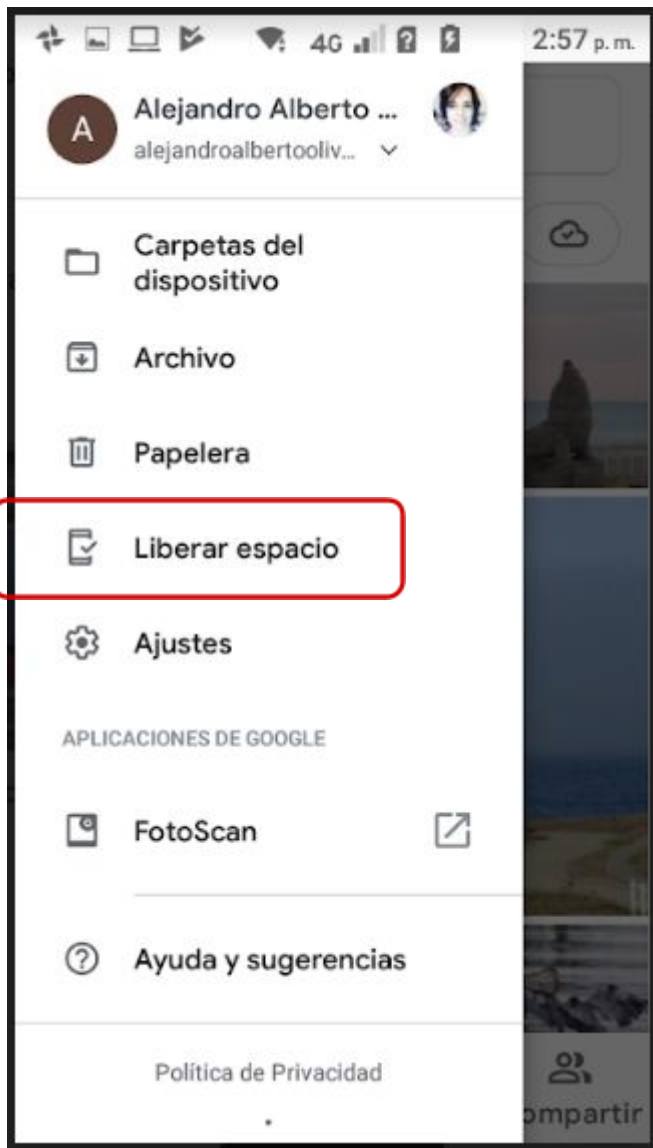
4G 2:57 p. m.

A Alejandro Alberto ...
alejandroalbertooliv...

Carpetas del dispositivo

Archivo

Papelera

Liberar espacio

Ajustes

APLICACIONES DE GOOGLE

FotoScan

Ayuda y sugerencias

Política de Privacidad

ompartir